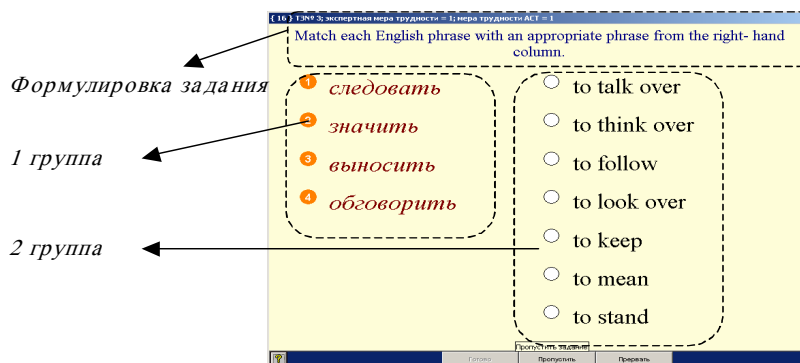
{ 16 } ТЗ№ 3; экспертная мера трудности = 1; мера трудности ACT = 1

Match each English phrase with an appropriate phrase from the right- hand column.

Формулировка задания

1 группа

2 группа

1 следовать
2 значить
3 выносить
4 обговорить

to talk over
to think over
to follow
to look over
to keep
to mean
to stand

Пропустить задание

Готово
Пропустить
Прервать